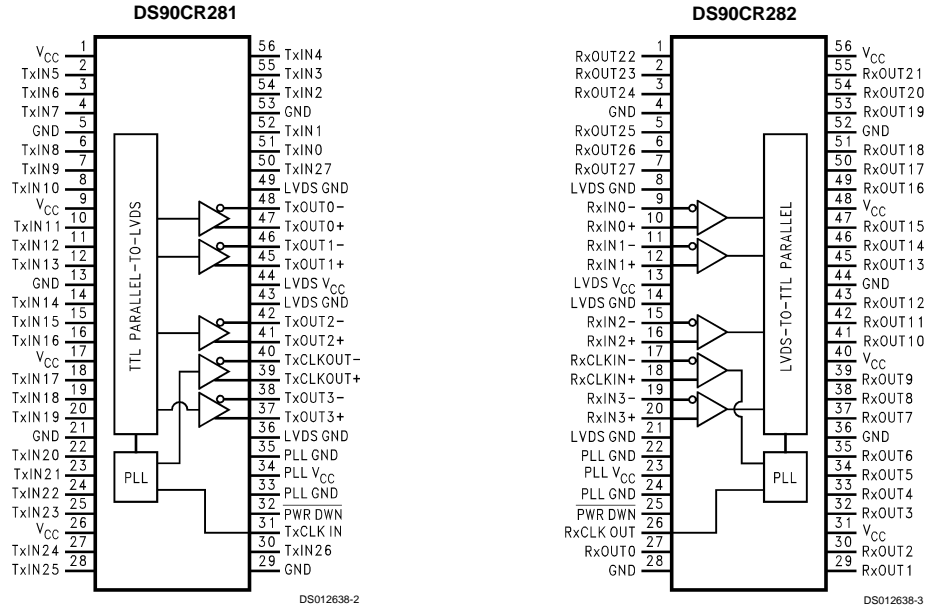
DS90CR281

$V_{CC}$ 1
TxIN5 2
TxIN6 3
TxIN7 4
GND 5
TxIN8 6
TxIN9 7
TxIN10 8
$V_{CC}$ 9
TxIN11 10
TxIN12 11
TxIN13 12
GND 13
TxIN14 14
TxIN15 15
TxIN16 16
$V_{CC}$ 17
TxIN17 18
TxIN18 19
TxIN19 20
GND 21
TxIN20 22
TxIN21 23
TxIN22 24
TxIN23 25
$V_{CC}$ 26
TxIN24 27
TxIN25 28

56 TxIN4
55 TxIN3
54 TxIN2
53 GND
52 TxIN1
51 TxIN0
50 TxIN27
49 LVDS GND
48 TxOUT0−
47 TxOUT0+
46 TxOUT1−
45 TxOUT1+
44 LVDS $V_{CC}$
43 LVDS GND
42 TxOUT2−
41 TxOUT2+
40 TxCLKOUT−
39 TxCLKOUT+
38 TxOUT3−
37 TxOUT3+
36 LVDS GND
35 PLL GND
34 PLL $V_{CC}$
33 PLL GND
32 $\overline{\text{PWR DWN}}$
31 TxCLK IN
30 TxIN26
29 GND

TTL PARALLEL-TO-LVDS
PLL

DS012638-2

DS90CR282

RxOUT22 1
RxOUT23 2
RxOUT24 3
GND 4
RxOUT25 5
RxOUT26 6
RxOUT27 7
LVDS GND 8
RxIN0− 9
RxIN0+ 10
RxIN1− 11
RxIN1+ 12
LVDS $V_{CC}$ 13
LVDS GND 14
RxIN2− 15
RxIN2+ 16
RxCLKIN− 17
RxCLKIN+ 18
RxIN3− 19
RxIN3+ 20
LVDS GND 21
PLL GND 22
PLL $V_{CC}$ 23
PLL GND 24
$\overline{\text{PWR DWN}}$ 25
RxCLK OUT 26
RxOUT0 27
GND 28

56 $V_{CC}$
55 RxOUT21
54 RxOUT20
53 RxOUT19
52 GND
51 RxOUT18
50 RxOUT17
49 RxOUT16
48 $V_{CC}$
47 RxOUT15
46 RxOUT14
45 RxOUT13
44 GND
43 RxOUT12
42 RxOUT11
41 RxOUT10
40 $V_{CC}$
39 RxOUT9
38 RxOUT8
37 RxOUT7
36 GND
35 RxOUT6
34 RxOUT5
33 RxOUT4
32 RxOUT3
31 $V_{CC}$
30 RxOUT2
29 RxOUT1

LVDS-TO-TTL PARALLEL
PLL

DS012638-3